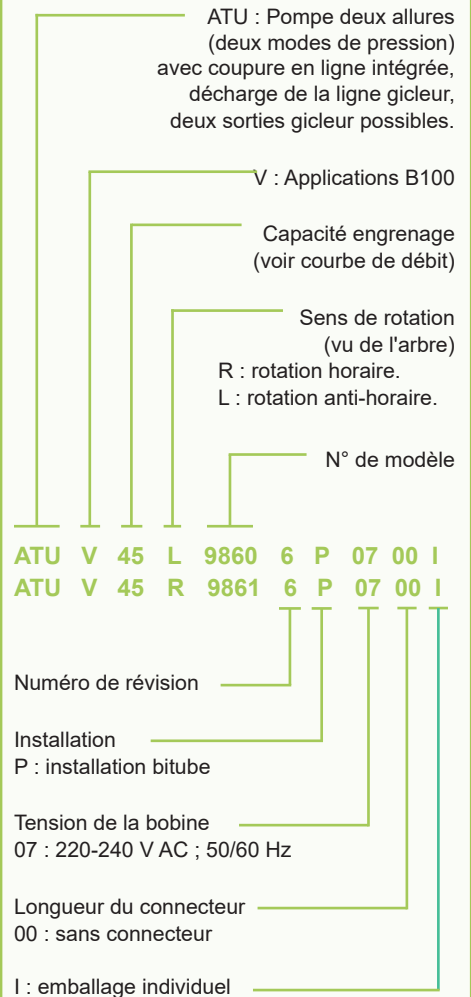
ATU : Pompe deux allures (deux modes de pression) avec coupure en ligne intégrée, décharge de la ligne gicleur, deux sorties gicleur possibles.

V : Applications B100

Capacité engrenage (voir courbe de débit)

Sens de rotation (vu de l'arbre)
R : rotation horaire.
L : rotation anti-horaire.

N° de modèle

ATU V 45 L 9860 6 P 07 00 I
ATU V 45 R 9861 6 P 07 00 I

Numéro de révision

Installation
P : installation bitube

Tension de la bobine
07 : 220-240 V AC ; 50/60 Hz

Longueur du connecteur
00 : sans connecteur

I : emballage individuel